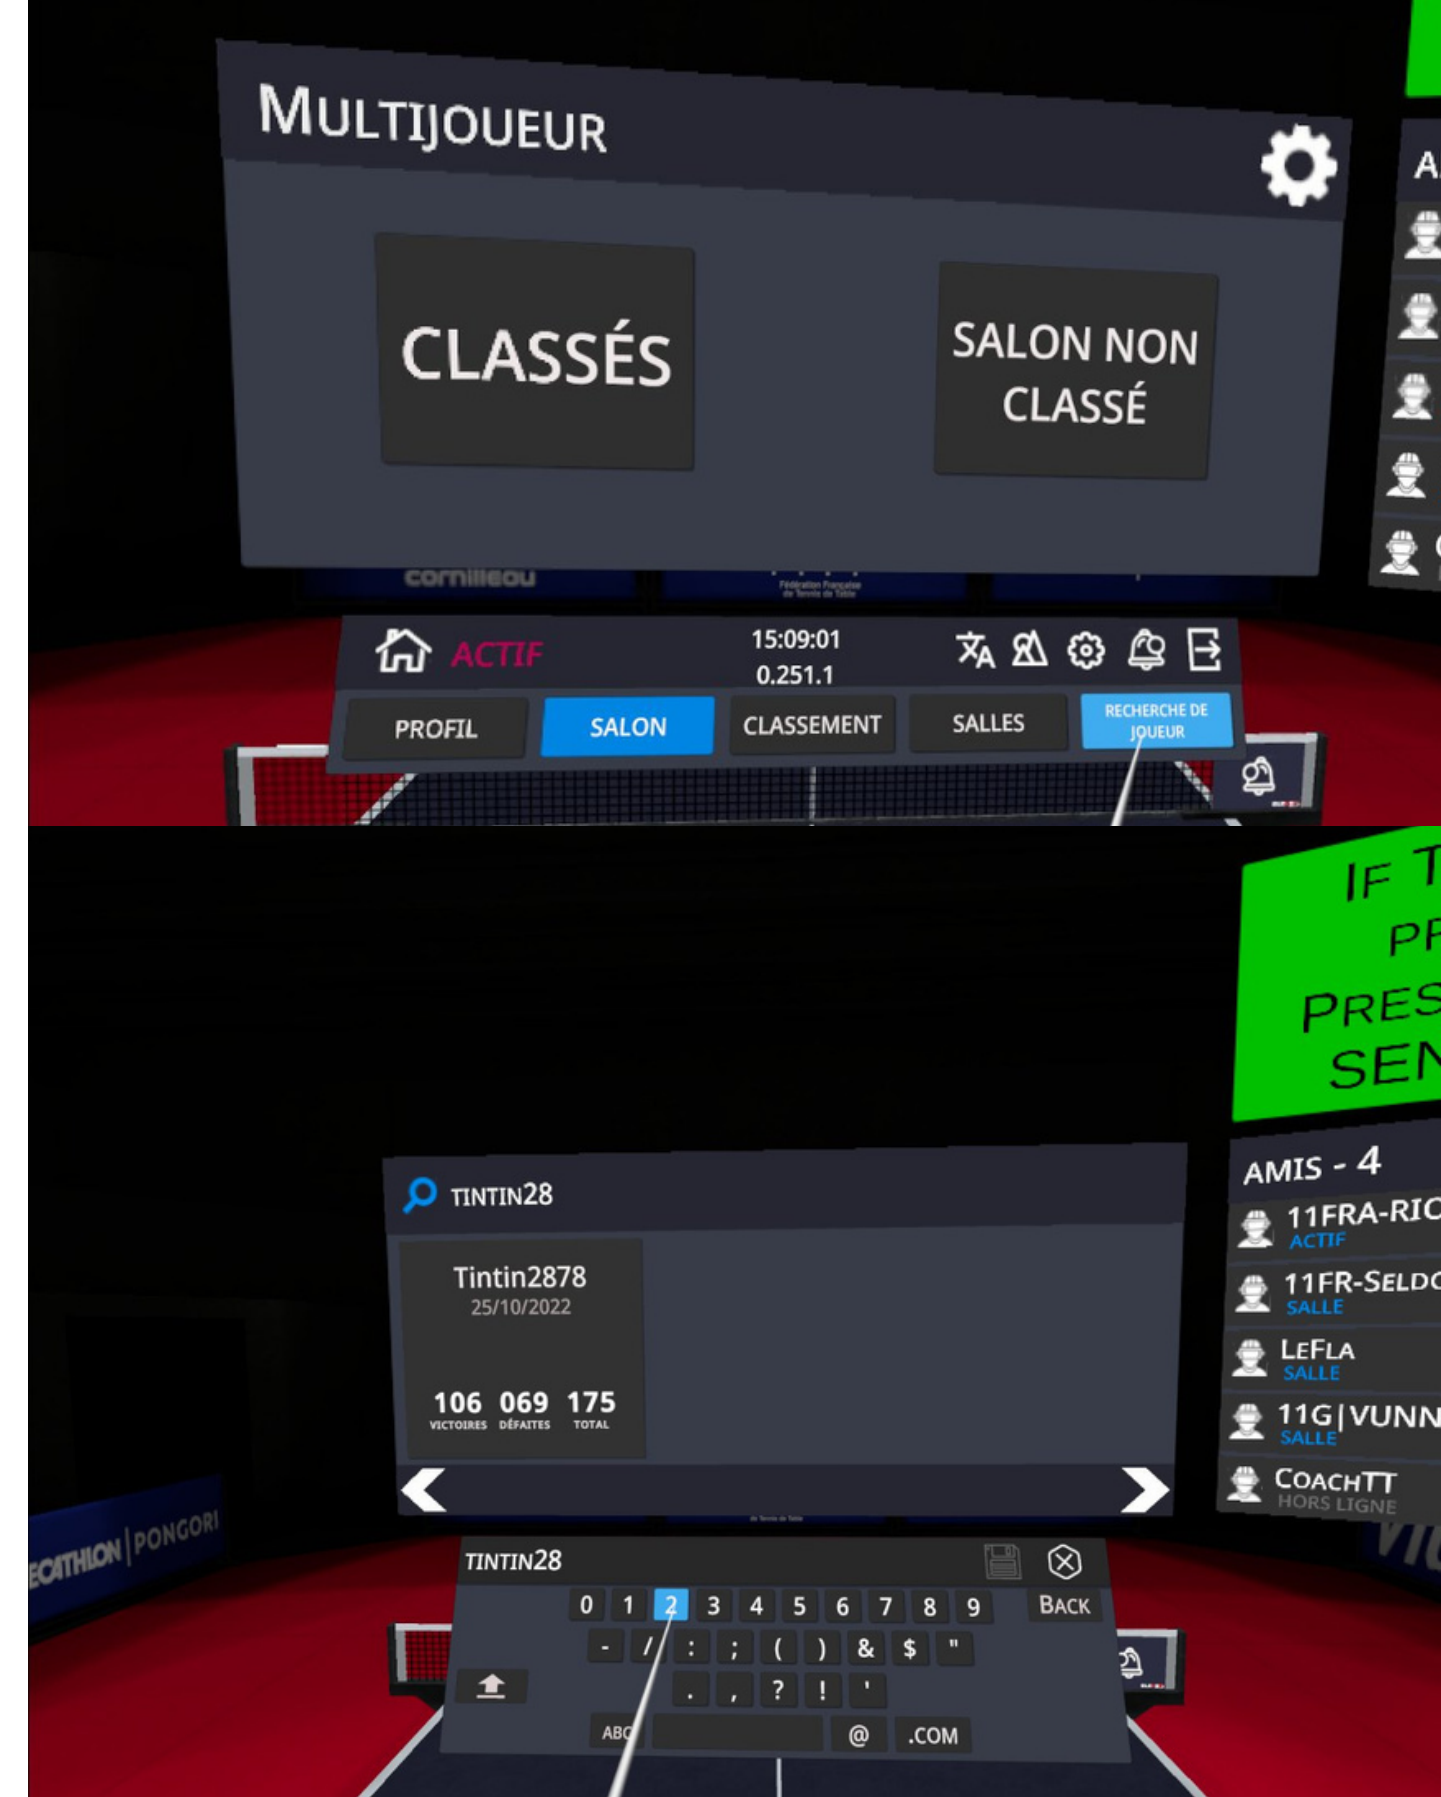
MULTIJOUEUR

CLASSÉS

SALON NON CLASSÉ

cornilleau

Fédération Française de Tennis de Table

ACTIF

15:09:01
0.251.1

PROFIL

SALON

CLASSEMENT

SALLES

RECHERCHE DE JOUEUR

A

IF T
PR
PRES
SEN

TINTIN28

Tintin2878
25/10/2022

106 VICTOIRES
069 DÉFAITES
175 TOTAL

AMIS - 4

11FRA-RIC
ACTIF

11FR-SELDC
SALLE

LEFLA
SALLE

11G|VUNN
SALLE

COACHTT
HORS LIGNE

ECATHLON | PONGORI

TINTIN28

0 1 2 3 4 5 6 7 8 9 BACK

- / : ; ( ) & $ "

. , ? ! '

ABC @ .COM